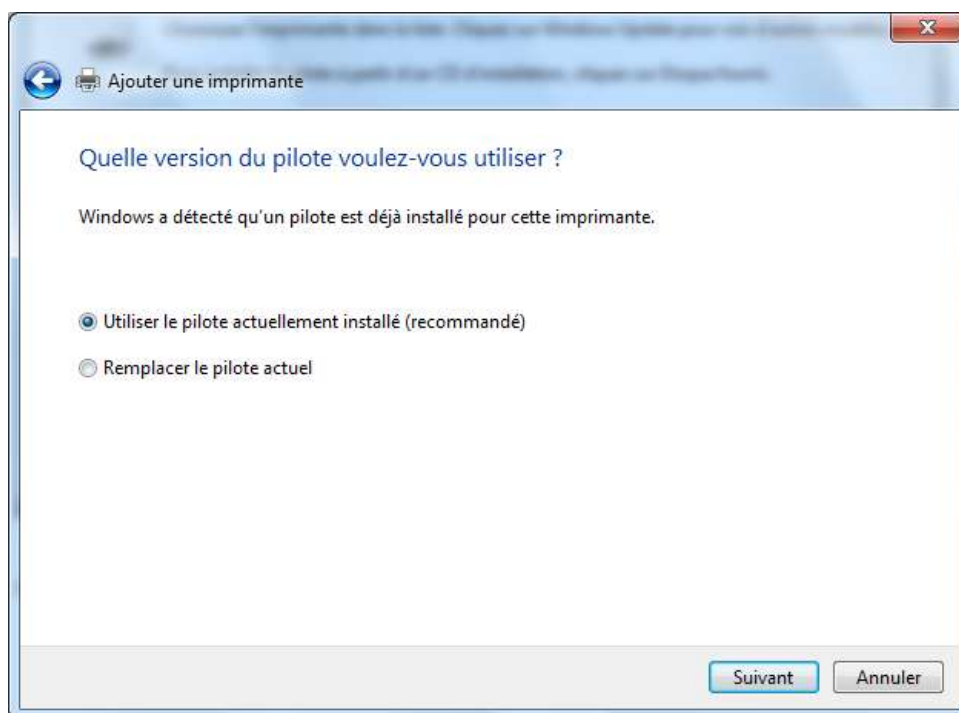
Ajouter une imprimante

Quelle version du pilote voulez-vous utiliser ?

Windows a détecté qu'un pilote est déjà installé pour cette imprimante.

Utiliser le pilote actuellement installé (recommandé)

Remplacer le pilote actuel

Suivant
Annuler